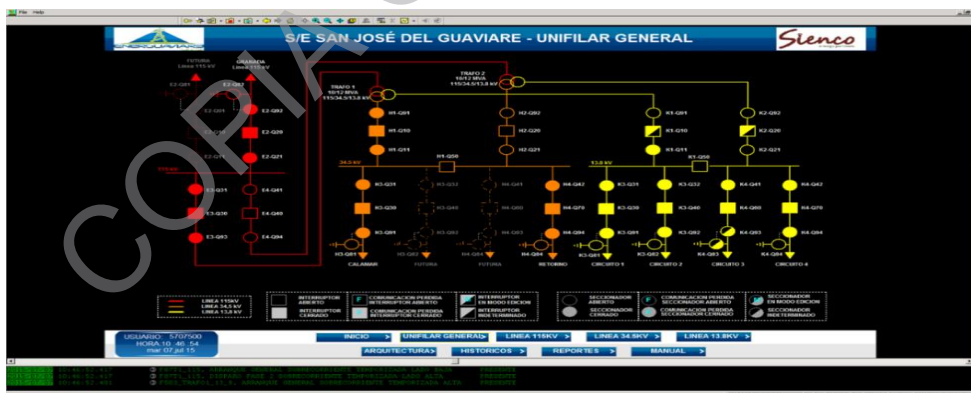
File Help

S/E SAN JOSÉ DEL GUAVIARE - UNIFILAR GENERAL

Sienco

COPIA

FUTURA
Línea 115 kV

GRANADA
Línea 115 kV

E2-Q01
E2-Q02
E2-Q20
E2-Q21
E1-Q10
E1-Q11
E3-Q31
E3-Q30
E3-Q92
E4-Q41
E4-Q40
E4-Q04

TRAFO 1
10/12 MVA
115/34.5/13.8 kV

TRAFO 2
10/12 MVA
115/34.5/13.8 kV

H1-Q01
H1-Q10
H1-Q11
H2-Q02
H2-Q20
H2-Q21
X1-Q01
X1-Q10
X1-Q11
X2-Q02
X2-Q20
X2-Q21

34.5 kV
H1-Q50
13.8 kV
X1-Q50

H3-Q31
H3-Q30
H3-Q89
H3-Q81
H3-Q33
H3-Q40
H4-Q41
H4-Q42
H4-Q70
H4-Q84
H4-Q04
H3-Q82
H3-Q84

X3-Q31
X3-Q30
X3-Q81
X3-Q32
X3-Q40
X3-Q82
X4-Q41
X4-Q60
X4-Q83
X4-Q42
X4-Q70
X4-Q84

CALAMAR
FUTURA
FUTURA
RETORNO
CIRCUITO 1
CIRCUITO 2
CIRCUITO 3
CIRCUITO 4

LINEA 115KV
LINEA 34.5 KV
LINEA 13.8 KV

INTERRUPTOR ABIERTO
INTERRUPTOR CERRADO
COMUNICACION PERDIDA INTERRUPTOR ABIERTO
COMUNICACION PERDIDA INTERRUPTOR CERRADO
INTERRUPTOR EN MODO EDICION
INTERRUPTOR INDETERMINADO
SECCIONADOR ABIERTO
SECCIONADOR CERRADO
COMUNICACION PERDIDA SECCIONADOR ABIERTO
COMUNICACION PERDIDA SECCIONADOR CERRADO
SECCIONADOR EN MODO EDICION
SECCIONADOR INDETERMINADO

USUARIO: 5707500
HORA:10 :46 :54
mar 07 jul 15

INICIO
UNIFILAR GENERAL
LINEA 115KV
LINEA 34.5KV
LINEA 13.8KV
ARQUITECTURA
HISTORICOS
REPORTES
MANUAL

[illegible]